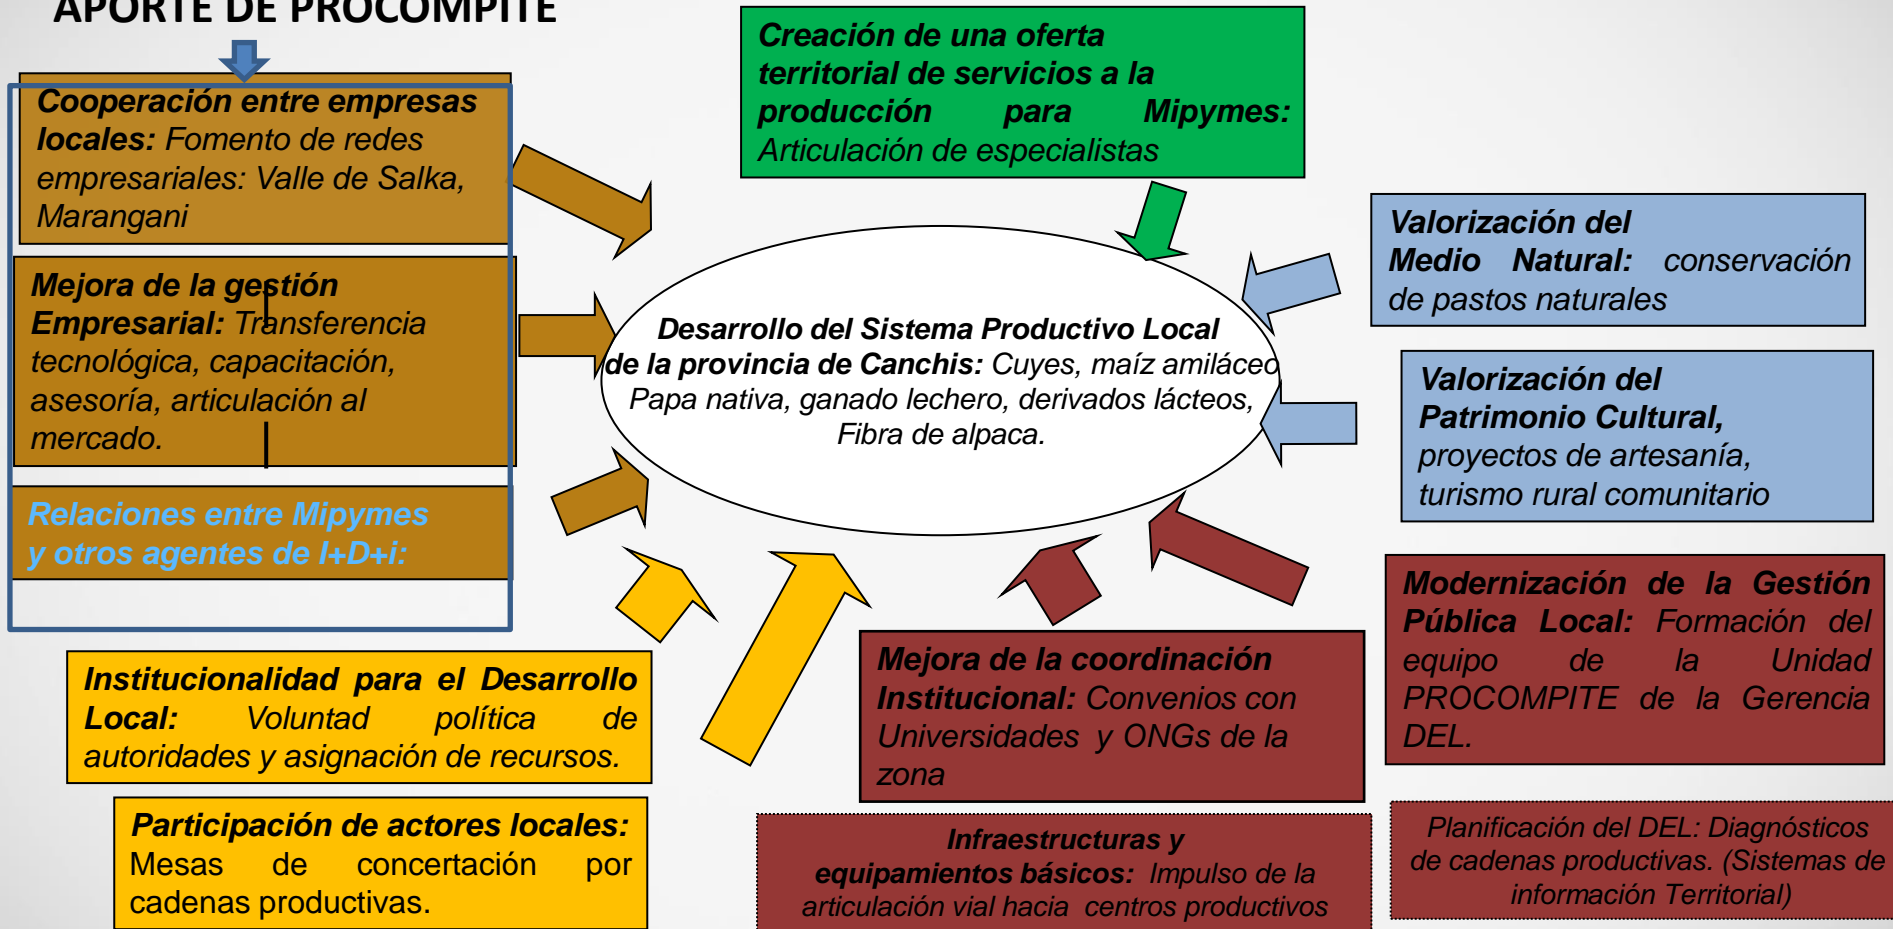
APORTE DE PROCOMPITE

Cooperación entre empresas locales: Fomento de redes empresariales: Valle de Salka, Marangani

Mejora de la gestión Empresarial: Transferencia tecnológica, capacitación, asesoría, articulación al mercado.

Relaciones entre Mipymes y otros agentes de I+D+i:

Creación de una oferta territorial de servicios a la producción para Mipymes: Articulación de especialistas

Valorización del Medio Natural: conservación de pastos naturales

Desarrollo del Sistema Productivo Local de la provincia de Canchis: Cuyes, maíz amiláceo Papa nativa, ganado lechero, derivados lácteos, Fibra de alpaca.

Valorización del Patrimonio Cultural, proyectos de artesanía, turismo rural comunitario

Modernización de la Gestión Pública Local: Formación del equipo de la Unidad PROCOMPITE de la Gerencia DEL.

Institucionalidad para el Desarrollo Local: Voluntad política de autoridades y asignación de recursos.

Mejora de la coordinación Institucional: Convenios con Universidades y ONGs de la zona

Participación de actores locales: Mesas de concertación por cadenas productivas.

Infraestructuras y equipamientos básicos: Impulso de la articulación vial hacia centros productivos

Planificación del DEL: Diagnósticos de cadenas productivas. (Sistemas de información Territorial)